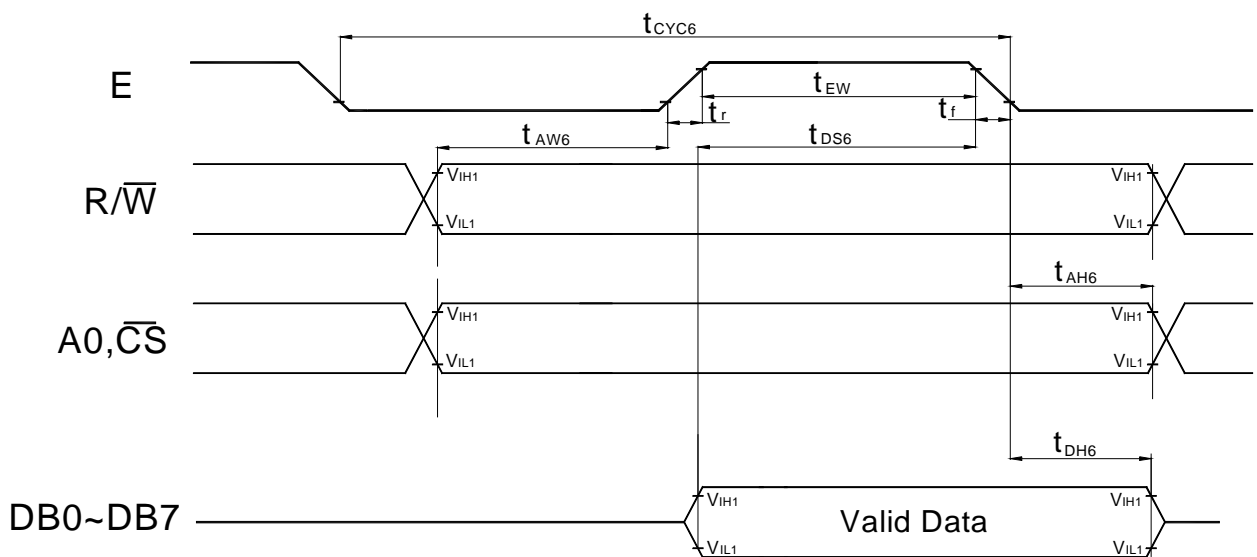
$t_{CYC6}$

E

$t_{EW}$

$t_r$

$t_f$

$t_{AW6}$

$t_{DS6}$

$R/\overline{W}$

$V_{IH1}$

$V_{IL1}$

$V_{IH1}$

$V_{IL1}$

$t_{AH6}$

$A0,\overline{CS}$

$V_{IH1}$

$V_{IL1}$

$V_{IH1}$

$V_{IL1}$

$t_{DH6}$

DB0~DB7

$V_{IH1}$

$V_{IL1}$

Valid Data

$V_{IH1}$

$V_{IL1}$